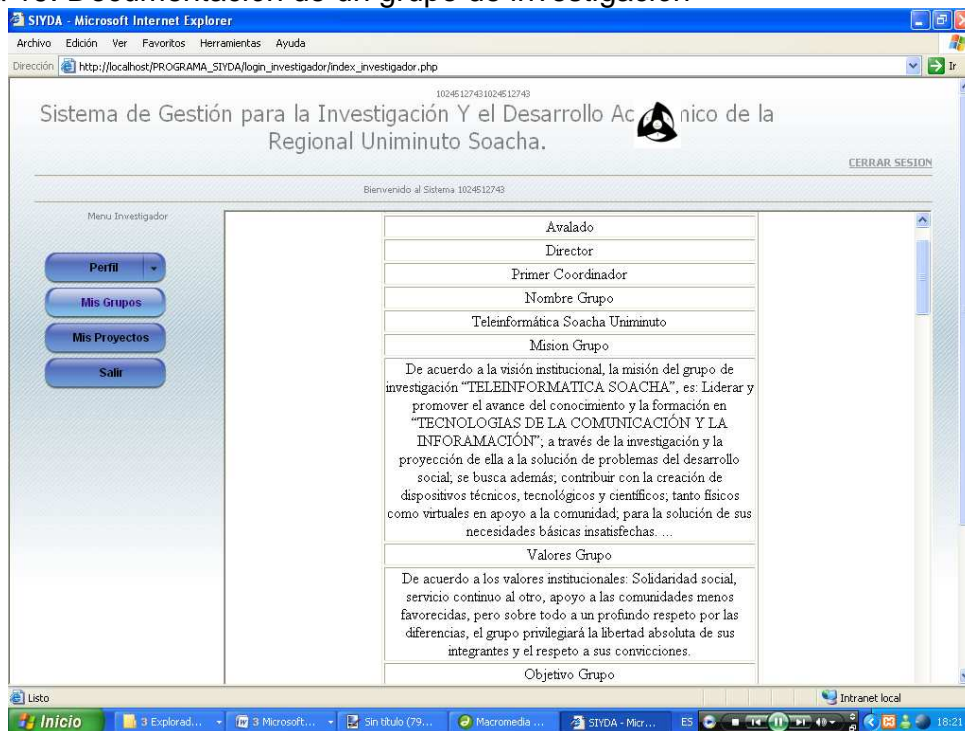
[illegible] Documentación de un grupo de investigación

SIYDA - Microsoft Internet Explorer

Archivo Edición Ver Favoritos Herramientas Ayuda

Dirección http://localhost/PROGRAMA_SIYDA/login_investigador/index_investigador.php

Ir

10245127431024512743

Sistema de Gestión para la Investigación Y el Desarrollo Ac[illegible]nico de la Regional Uniminuto Soacha.

CERRAR SESION

Bienvenido al Sistema 1024512743

Menu Investigador

Perfil

Mis Grupos

Mis Proyectos

Salir

| Avalado |
|---|
| Director |
| Primer Coordinador |
| Nombre Grupo |
| Teleinformática Soacha Uniminuto |
| Mision Grupo |
| De acuerdo a la visión institucional, la misión del grupo de investigación "TELEINFORMATICA SOACHA", es: Liderar y promover el avance del conocimiento y la formación en "TECNOLOGIAS DE LA COMUNICACIÓN Y LA INFORMACIÓN"; a través de la investigación y la proyección de ella a la solución de problemas del desarrollo social; se busca además; contribuir con la creación de dispositivos técnicos, tecnológicos y científicos; tanto físicos como virtuales en apoyo a la comunidad; para la solución de sus necesidades básicas insatisfechas. ... |
| Valores Grupo |
| De acuerdo a los valores institucionales: Solidaridad social, servicio continuo al otro, apoyo a las comunidades menos favorecidas, pero sobre todo a un profundo respeto por las diferencias, el grupo privilegiará la libertad absoluta de sus integrantes y el respeto a sus convicciones. |
| Objetivo Grupo |

Listo

Intranet local

Inicio 3 Explorad... 3 Microsoft... Sin título (79... Macromedia ... SIYDA - Micr... ES 18:21